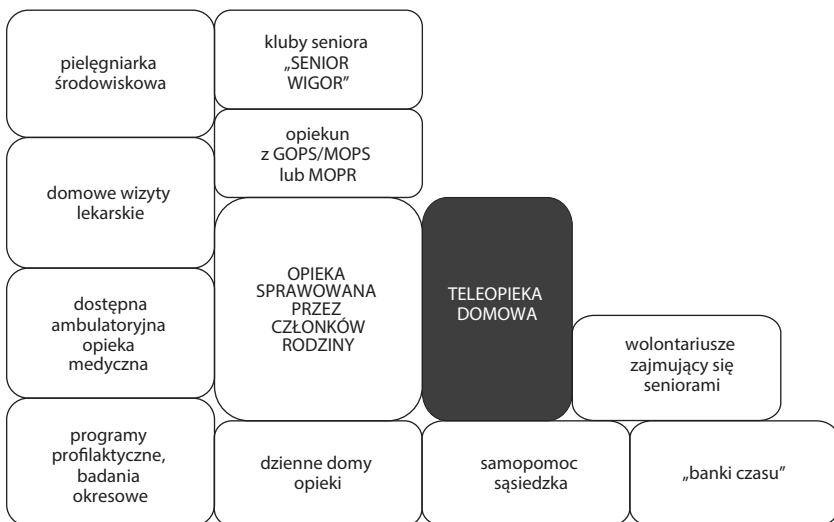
pielęgniarka środowiskowa

domowe wizyty lekarskie

dostępna ambulatoryjna opieka medyczna

programy profilaktyczne, badania okresowe

kluby seniora „SENIOR WIGOR"

opiekun z GOPS/MOPS lub MOPR

OPIEKA SPRAWOWANA PRZEZ CZŁONKÓW RODZINY

dzienne domy opieki

TELEOPIEKA DOMOWA

samopomoc sąsiedzka

wolontariusze zajmujący się seniorami

„banki czasu"